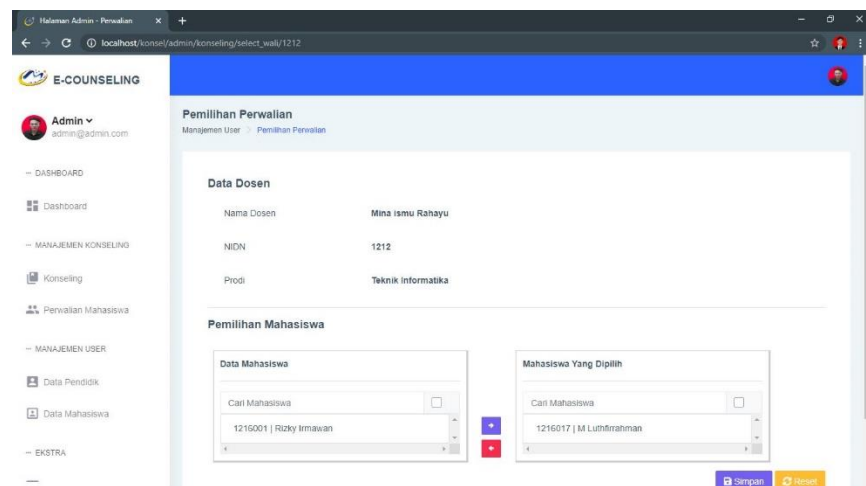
Halaman Admin - Perwalian
localhost/konsel/admin/konseling/select_wali/1212

E-COUNSELING

Admin
admin@admin.com

-- DASHBOARD

Dashboard

-- MANAJEMEN KONSELING

Konseling

Perwalian Mahasiswa

-- MANAJEMEN USER

Data Pendidik

Data Mahasiswa

-- EKSTRA

Pemilihan Perwalian
Manajemen User > Pemilihan Perwalian

Data Dosen

| | |
|---|---|
| Nama Dosen | Mina ismu Rahayu |
| NIDN | 1212 |
| Prodi | Teknik Informatika |

Pemilihan Mahasiswa

Data Mahasiswa

Cari Mahasiswa

1216001 | Rizky Irmawan

Mahasiswa Yang Dipilih

Cari Mahasiswa

1216017 | M Luthfirrahman

Simpan
Reset